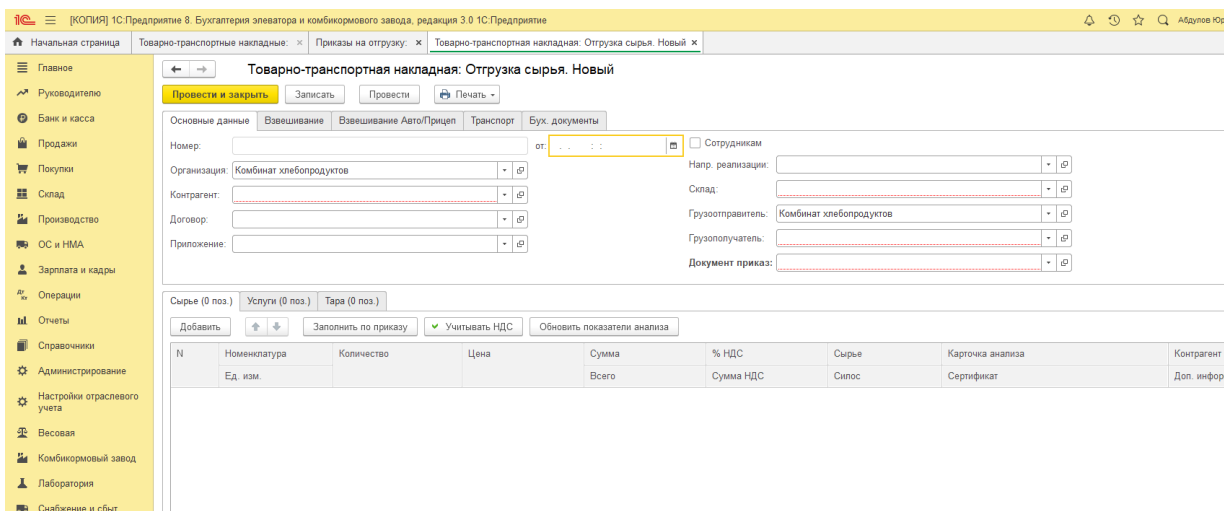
1С ≡ [КОПИЯ] 1С:Предприятие 8. Бухгалтерия элеватора и комбикормового завода, редакция 3.0 1С:Предприятие

Абдулов Юр

Начальная страница | Товарно-транспортные накладные: × | Приказы на отгрузку: × | Товарно-транспортная накладная: Отгрузка сырья. Новый ×

Главное
Руководителю
Банк и касса
Продажи
Покупки
Склад
Производство
ОС и НМА
Зарплата и кадры
Операции
Отчеты
Справочники
Администрирование
Настройки отраслевого учета
Весовая
Комбикормовый завод
Лаборатория
Снабжение и сбыт

Товарно-транспортная накладная: Отгрузка сырья. Новый

Провести и закрыть | Записать | Провести | Печать

Основные данные | Взвешивание | Взвешивание Авто/Прицеп | Транспорт | Бух. документы

Номер: от: . . : :
Сотрудникам
Организация: Комбинат хлебопродуктов
Напр. реализации:
Контрагент:
Склад:
Договор:
Грузоотправитель: Комбинат хлебопродуктов
Приложение:
Грузополучатель:
Документ приказ:

Сырье (0 поз.) | Услуги (0 поз.) | Тара (0 поз.)

Добавить | Заполнить по приказу | Учитывать НДС | Обновить показатели анализа

| N | Номенклатура | Количество | Цена | Сумма | % НДС | Сырье | Карточка анализа | Контрагент |
|---|---|---|---|---|---|---|---|---|
| | Ед. изм. | | | Всего | Сумма НДС | Силос | Сертификат | Доп. инфор |